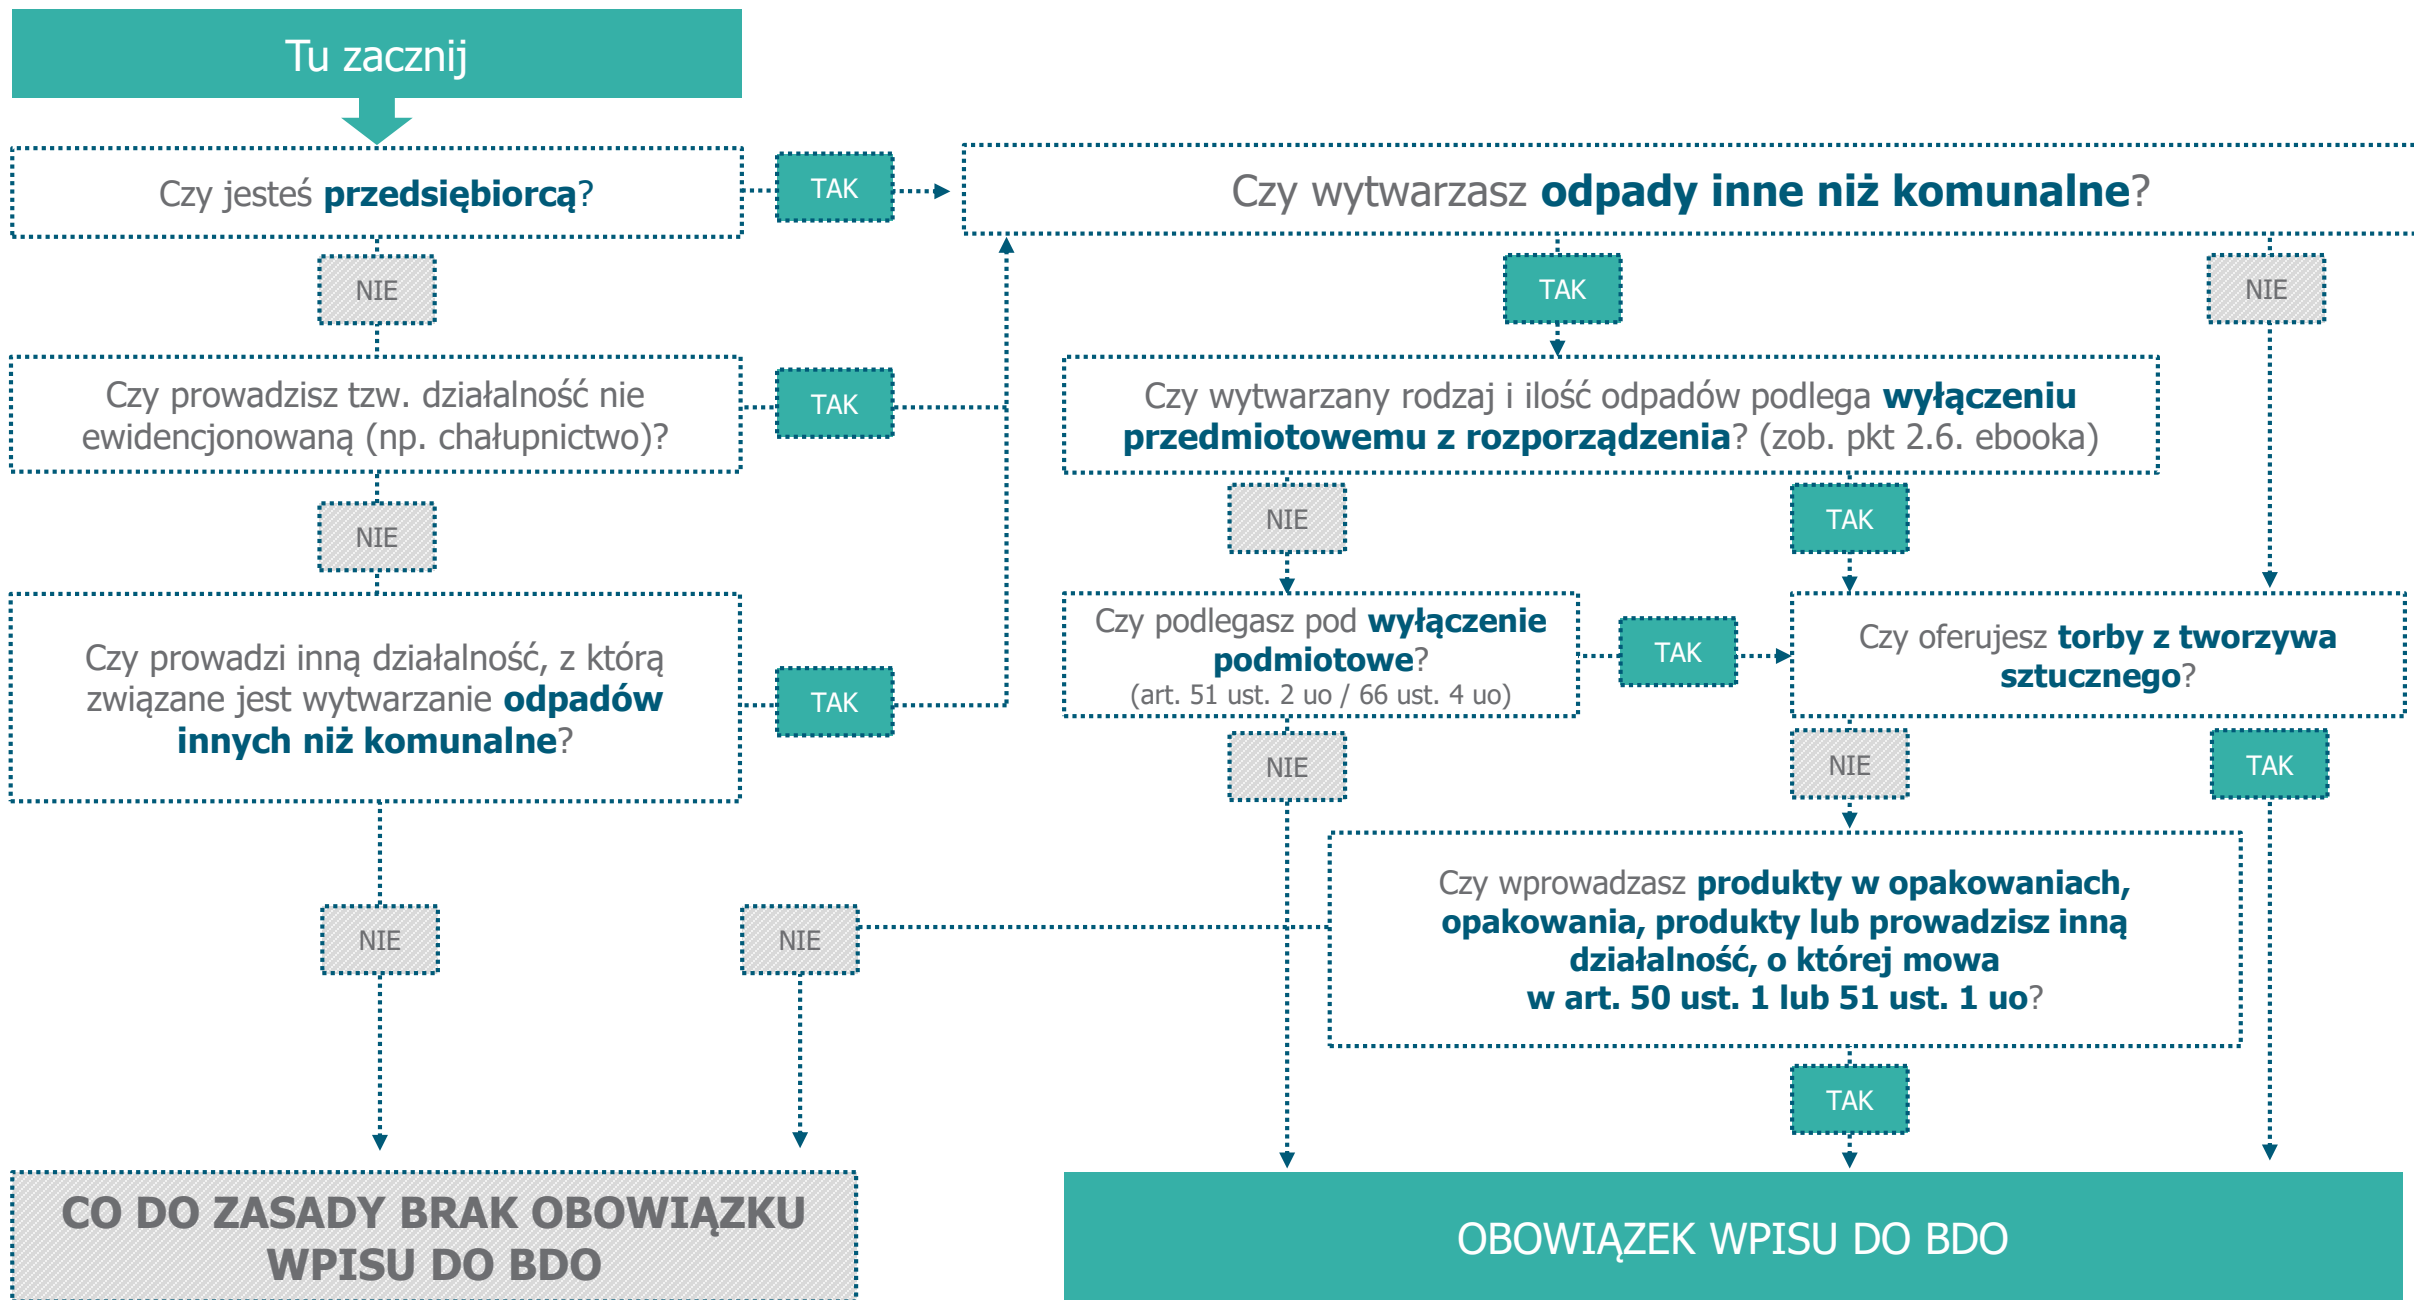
Tu zacznij

Czy jesteś **przedsiębiorcą**?

TAK

Czy wytwarzasz **odpady inne niż komunalne**?

NIE

TAK

NIE

Czy prowadzisz tzw. działalność nie ewidencjonowaną (np. chałupnictwo)?

TAK

Czy wytwarzany rodzaj i ilość odpadów podlega **wyłączeniu przedmiotowemu z rozporządzenia**? (zob. pkt 2.6. ebooka)

NIE

NIE

TAK

Czy prowadzi inną działalność, z którą związane jest wytwarzanie **odpadów innych niż komunalne**?

TAK

Czy podlegasz pod **wyłączenie podmiotowe**? (art. 51 ust. 2 uo / 66 ust. 4 uo)

TAK

Czy oferujesz **torby z tworzywa sztucznego**?

NIE

NIE

TAK

NIE

NIE

Czy wprowadzasz **produkty w opakowaniach, opakowania, produkty lub prowadzisz inną działalność, o której mowa w art. 50 ust. 1 lub 51 ust. 1 uo**?

TAK

CO DO ZASADY BRAK OBOWIĄZKU WPISU DO BDO

OBOWIĄZEK WPISU DO BDO